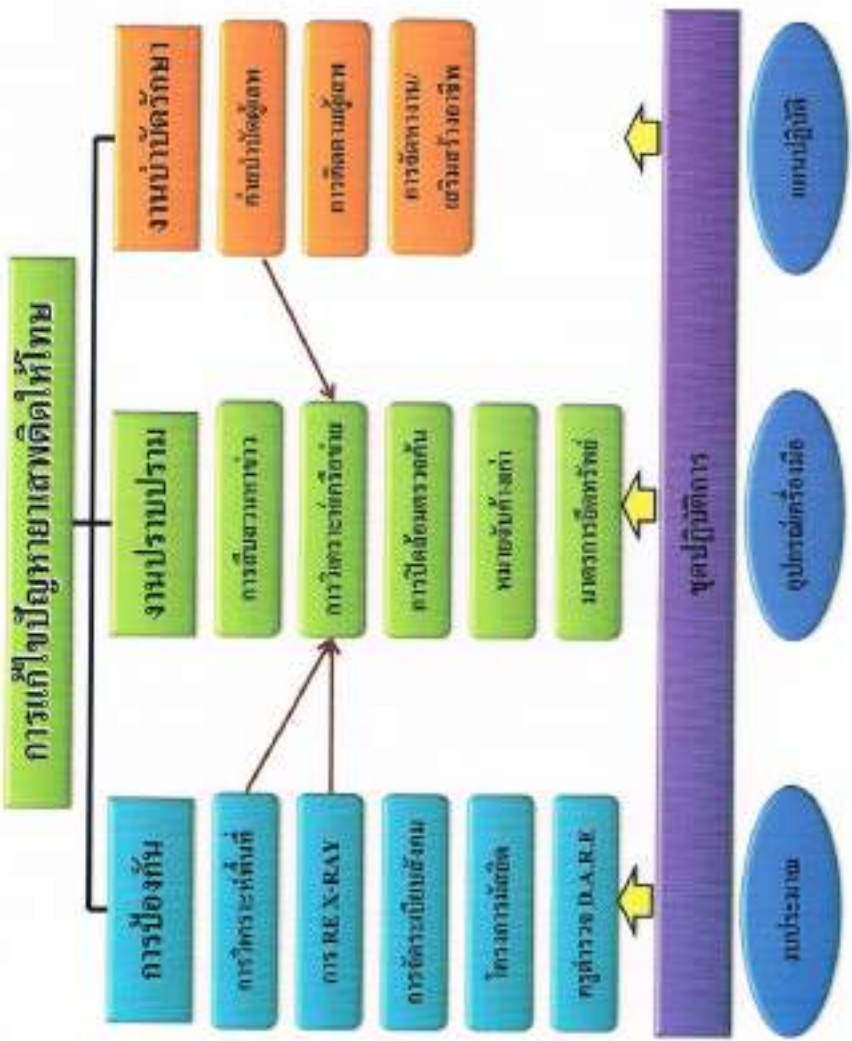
การแก้ไขปัญหายาเสพติดให้โทษ

การป้องกัน

การวิเคราะห์พื้นที่

การ RE X-RAY

การจัดระเบียบสังคม

โครงการญาติมิตร

ครูตำรวจ D.A.R.E

งานปราบปราม

การสืบสวนหาข่าว

การวิเคราะห์เครือข่าย

การปิดล้อมตรวจค้น

หมายจับค้างเก่า

มาตรการยึดทรัพย์

งานบำบัดรักษา

ค้นหาผู้เสพ

การติดตามผู้เสพ

การจัดหางาน/เสริมสร้างอาชีพ

ชุดปฏิบัติการ

งบประมาณ

อุปกรณ์เครื่องมือ

แผนปฏิบัติ